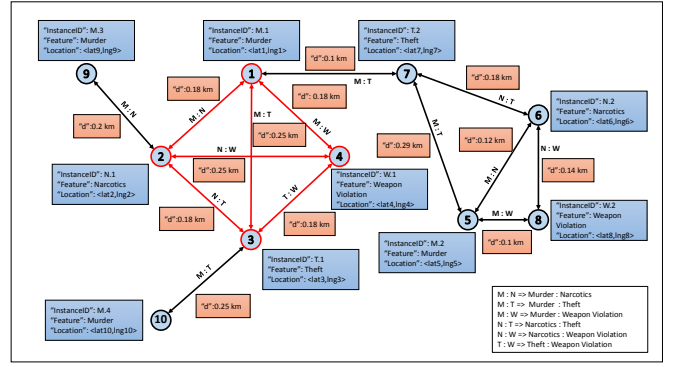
"InstanceID": M.3
"Feature": Murder
"Location": <lat9,lng9>

"InstanceID": M.1
"Feature": Murder
"Location": <lat1,lng1>

"InstanceID": T.2
"Feature": Theft
"Location": <lat7,lng7>

"d":0.1 km

9

1

7

M : T

"d":0.18 km

M : N

"d":0.18 km

"d":0.18 km

N : T

"InstanceID": N.2
"Feature": Narcotics
"Location": <lat6,lng6>

M : N

M : T

M : W

6

"d":0.2 km

"d":0.25 km

"d":0.12 km

M : T

N : W

"d":0.29 km

2

N : W

4

M : N

"d":0.14 km

"d":0.25 km

"InstanceID": N.1
"Feature": Narcotics
"Location": <lat2,lng2>

"InstanceID": W.1
"Feature": Weapon Violation
"Location": <lat4,lng4>

T : W

N : T

"InstanceID": W.2
"Feature": Weapon Violation
"Location": <lat8,lng8>

"d":0.18 km

"d":0.18 km

5

M : W

8

3

"d":0.1 km

"InstanceID": M.2
"Feature": Murder
"Location": <lat5,lng5>

"InstanceID": T.1
"Feature": Theft
"Location": <lat3,lng3>

M : T

"d":0.25 km

"InstanceID": M.4
"Feature": Murder
"Location": <lat10,lng10>

10

M : N => Murder : Narcotics
M : T => Murder : Theft
M : W => Murder : Weapon Violation
N : T => Narcotics : Theft
N : W => Narcotics : Weapon Violation
T : W => Theft : Weapon Violation